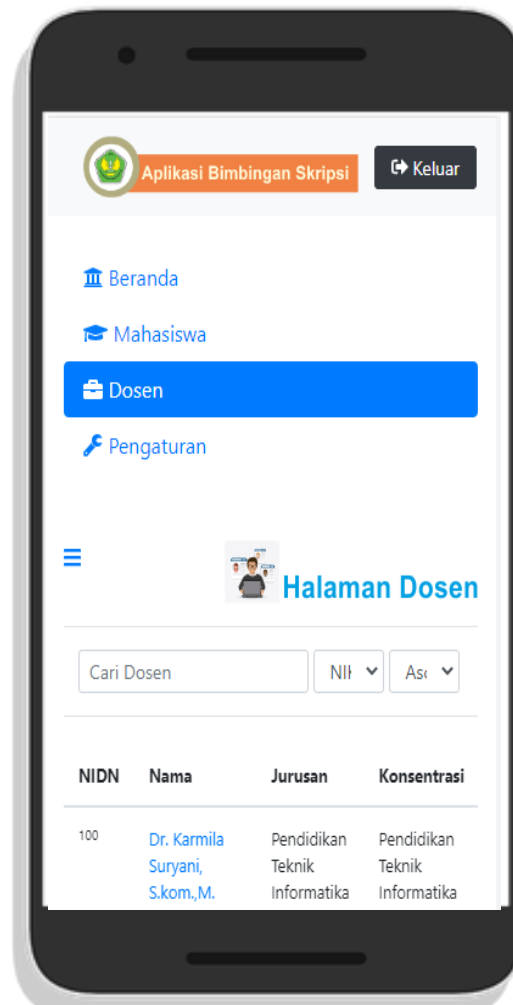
Aplikasi Bimbingan Skripsi

Keluar

Beranda

Mahasiswa

Dosen

Pengaturan

Halaman Dosen

Cari Dosen

NI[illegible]

As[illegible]

| NIDN | Nama | Jurusan | Konsentrasi |
|---|---|---|---|
| 100 | Dr. Karmila Suryani, S.kom.,M. | Pendidikan Teknik Informatika | Pendidikan Teknik Informatika |